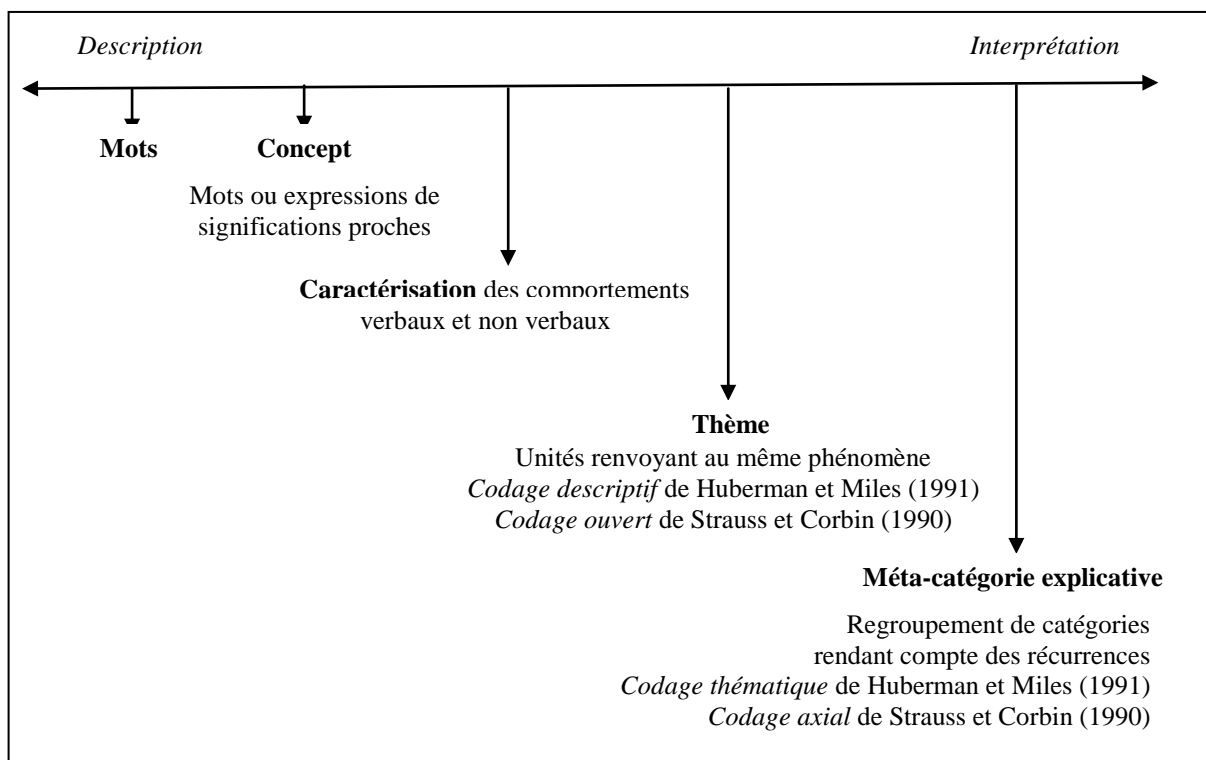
*Description*

*Interprétation*

**Mots**

**Concept**

Mots ou expressions de significations proches

**Caractérisation** des comportements verbaux et non verbaux

**Thème**

Unités renvoyant au même phénomène
*Codage descriptif* de Huberman et Miles (1991)
*Codage ouvert* de Strauss et Corbin (1990)

**Méta-catégorie explicative**

Regroupement de catégories rendant compte des récurrences
*Codage thématique* de Huberman et Miles (1991)
*Codage axial* de Strauss et Corbin (1990)